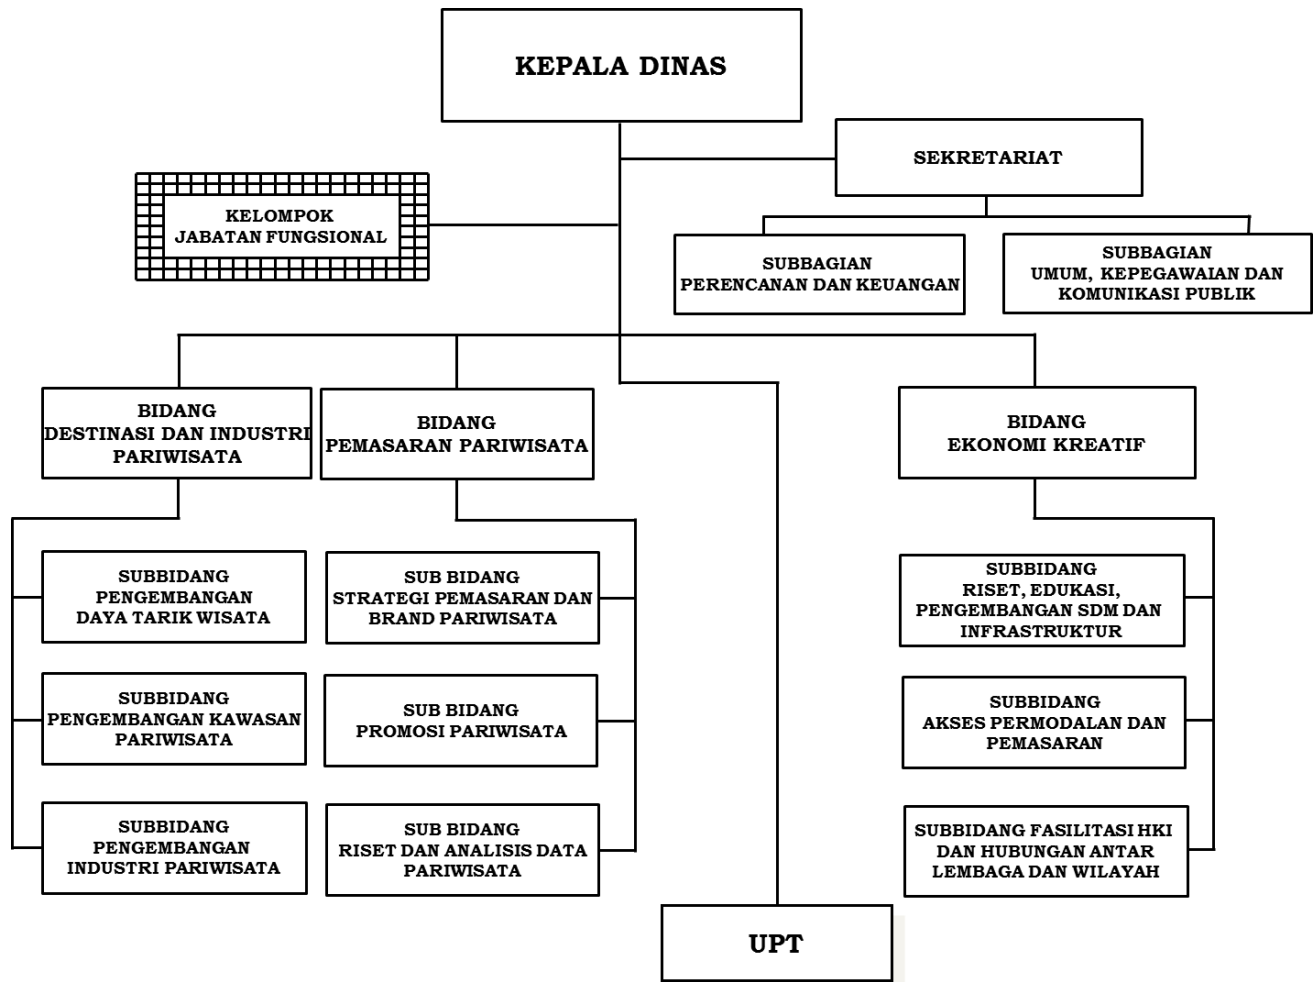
KEPALA DINAS

SEKRETARIAT

KELOMPOK
JABATAN FUNGSIONAL

SUBBAGIAN
PERENCANAAN DAN KEUANGAN

SUBBAGIAN
UMUM, KEPEGAWAIAN DAN KOMUNIKASI PUBLIK

BIDANG
DESTINASI DAN INDUSTRI PARIWISATA

BIDANG
PEMASARAN PARIWISATA

BIDANG
EKONOMI KREATIF

SUBBIDANG
PENGEMBANGAN
DAYA TARIK WISATA

SUBBIDANG
PENGEMBANGAN KAWASAN PARIWISATA

SUBBIDANG
PENGEMBANGAN
INDUSTRI PARIWISATA

SUB BIDANG
STRATEGI PEMASARAN DAN BRAND PARIWISATA

SUB BIDANG
PROMOSI PARIWISATA

SUB BIDANG
RISET DAN ANALISIS DATA PARIWISATA

SUBBIDANG
RISET, EDUKASI, PENGEMBANGAN SDM DAN INFRASTRUKTUR

SUBBIDANG
AKSES PERMODALAN DAN PEMASARAN

SUBBIDANG FASILITASI HKI DAN HUBUNGAN ANTAR LEMBAGA DAN WILAYAH

UPT